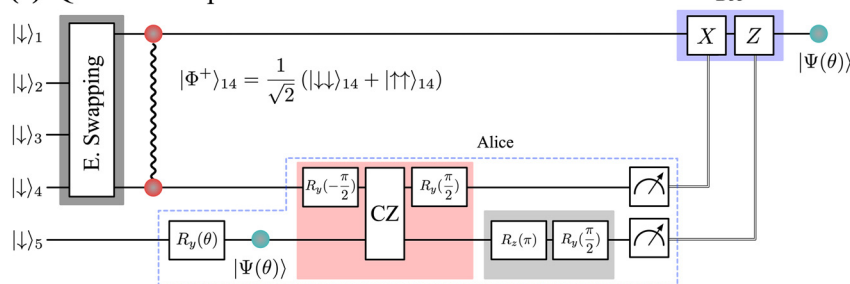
$|\downarrow\rangle_1$
$|\downarrow\rangle_2$
$|\downarrow\rangle_3$
$|\downarrow\rangle_4$
$|\downarrow\rangle_5$

E. Swapping

$|\Phi^+\rangle_{14} = \frac{1}{\sqrt{2}}(|\downarrow\downarrow\rangle_{14} + |\uparrow\uparrow\rangle_{14})$

$X$ $Z$

$|\Psi(\theta)\rangle$

Alice

$R_y(-\frac{\pi}{2})$
CZ
$R_y(\frac{\pi}{2})$

$R_y(\theta)$
$|\Psi(\theta)\rangle$

$R_z(\pi)$
$R_y(\frac{\pi}{2})$